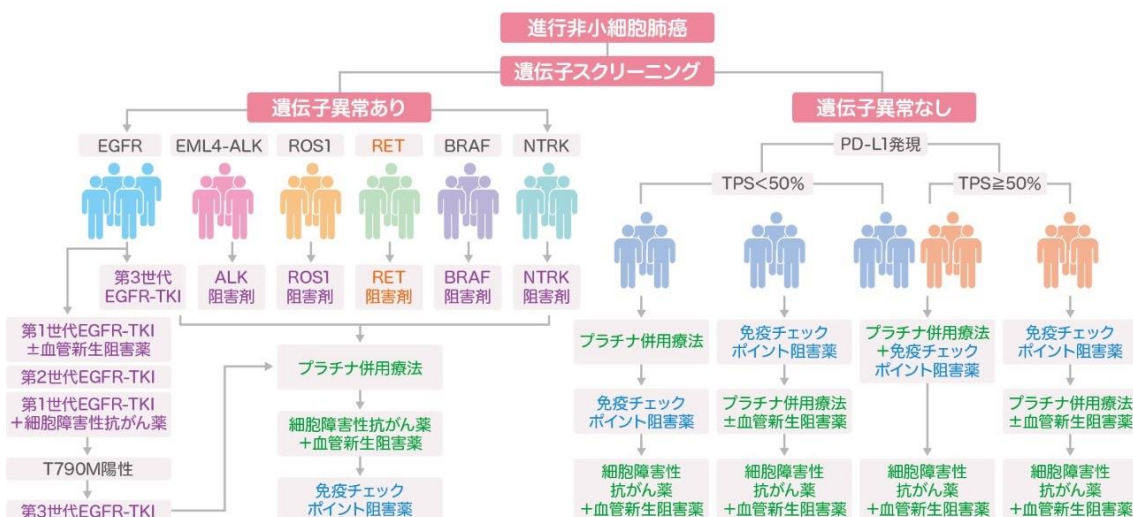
進行非小細胞肺癌

遺伝子スクリーニング

遺伝子異常あり

遺伝子異常なし

EGFR

EML4-ALK

ROS1

RET

BRAF

NTRK

第3世代 EGFR-TKI

ALK 阻害剤

ROS1 阻害剤

RET 阻害剤

BRAF 阻害剤

NTRK 阻害剤

第1世代EGFR-TKI ±血管新生阻害薬

第2世代EGFR-TKI

第1世代EGFR-TKI ＋細胞障害性抗がん薬

T790M陽性

第3世代EGFR-TKI

プラチナ併用療法

細胞障害性抗がん薬 ＋血管新生阻害薬

免疫チェック ポイント阻害薬

PD-L1発現

TPS<50%

TPS≧50%

プラチナ併用療法

免疫チェック ポイント阻害薬

細胞障害性 抗がん薬 ＋血管新生阻害薬

免疫チェック ポイント阻害薬

プラチナ併用療法 ±血管新生阻害薬

細胞障害性 抗がん薬 ＋血管新生阻害薬

プラチナ併用療法 ＋免疫チェック ポイント阻害薬

細胞障害性 抗がん薬 ＋血管新生阻害薬

免疫チェック ポイント阻害薬

プラチナ併用療法 ±血管新生阻害薬

細胞障害性 抗がん薬 ＋血管新生阻害薬